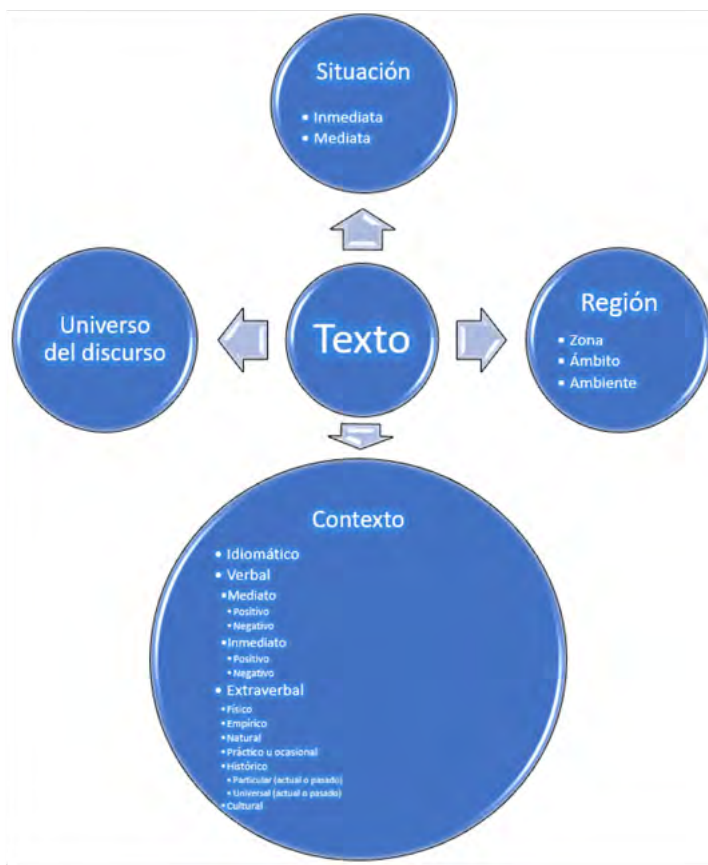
Situación

- Inmediata
- Mediata

Universo del discurso

Texto

Región

- Zona
- Ámbito
- Ambiente

Contexto

- Idiomático
- Verbal
  - Mediato
    - Positivo
    - Negativo
  - Inmediato
    - Positivo
    - Negativo
- Extraverbal
  - Físico
  - Empírico
  - Natural
  - Práctico u ocasional
  - Histórico
    - Particular (actual o pasado)
    - Universal (actual o pasado)
  - Cultural